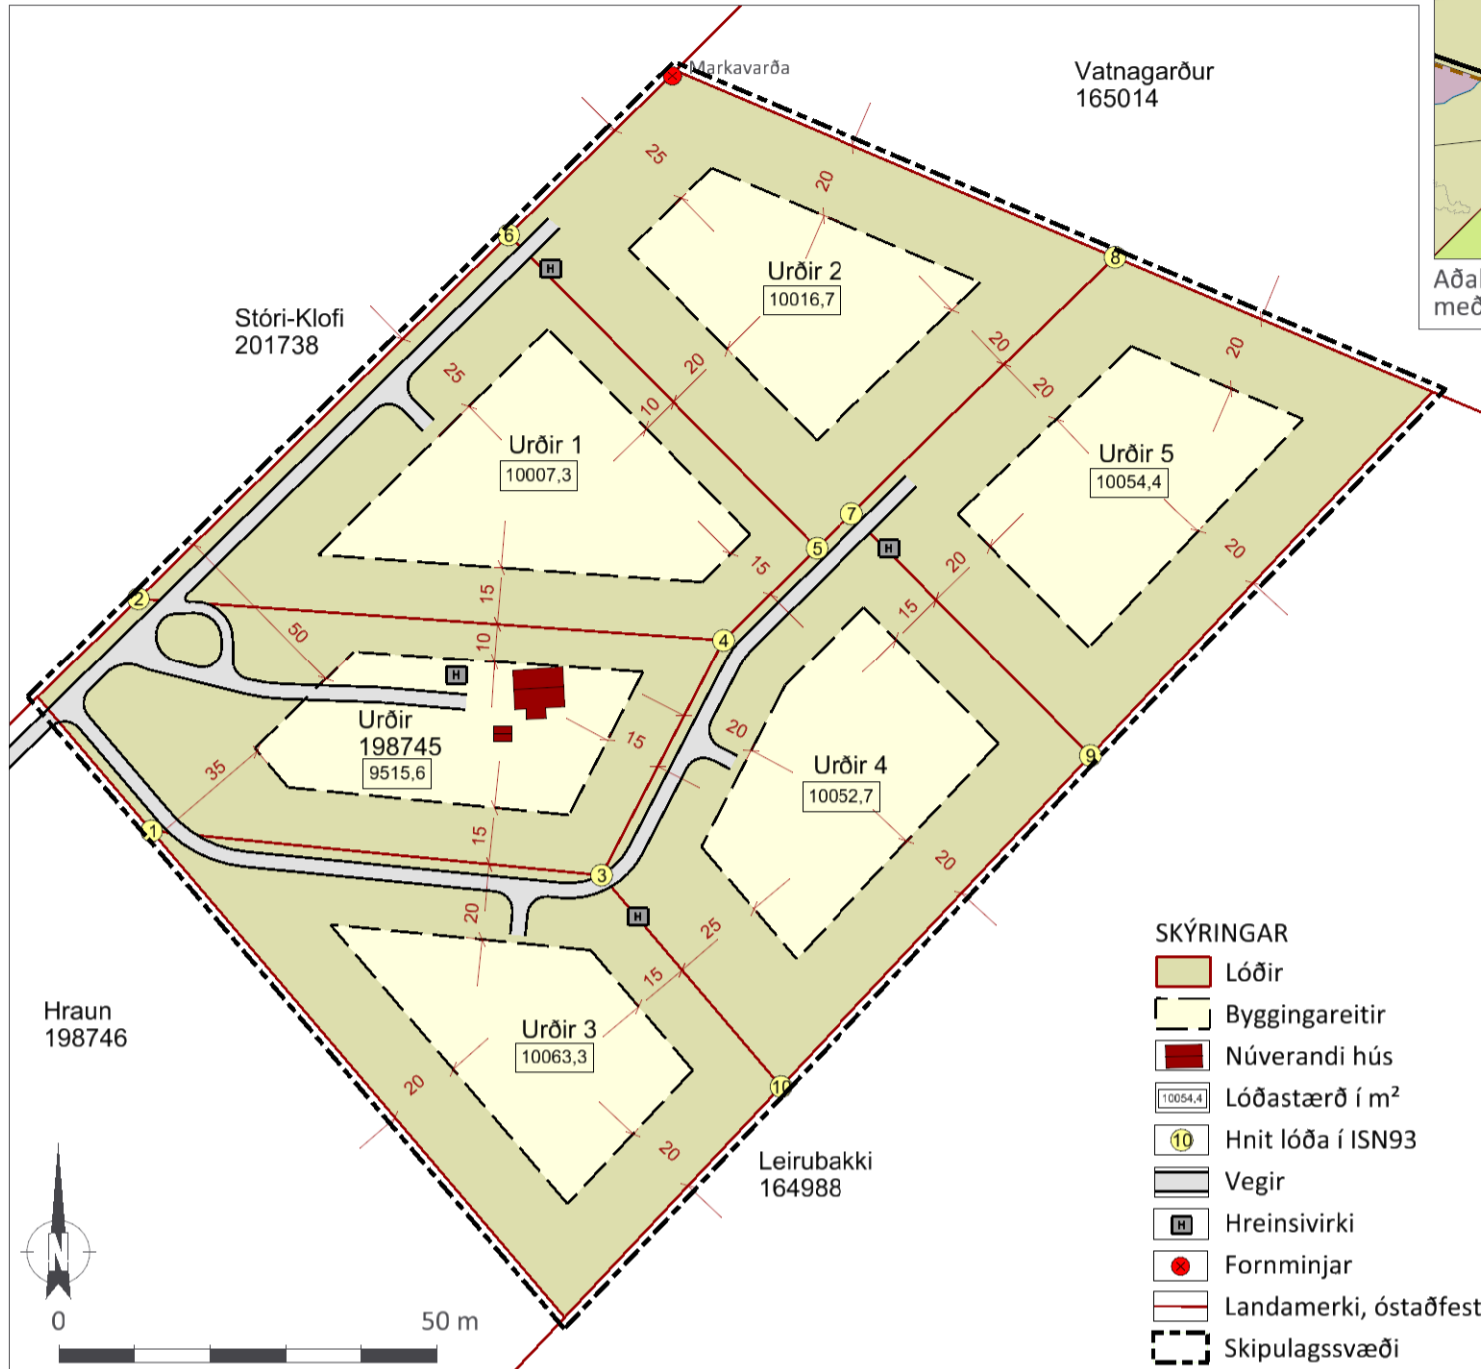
Markavarða

Vatnagarður
165014

Aða
með

Stóri-Klofi
201738

Urðir 2
10016,7

Urðir 1
10007,3

Urðir 5
10054,4

Urðir
198745
9515,6

Urðir 4
10052,7

Urðir 3
10063,3

Hraun
198746

Leirubakki
164988

25
20
25
10
20
20
20
20
15
15
10
50
15
20
15
20
35
15
20
25
15
20
20
20

1
2
3
4
5
6
7
8
9
10

H
H
H
H
H

N

0
50 m

SKÝRINGAR
Lóðir
Byggingareitir
Núverandi hús
10054,4 Lóðastærð í m²
10 Hnit lóða í ISN93
Vegir
H Hreinsivirki
Fornminjar
Landamerki, óstaðfest
Skipulagssvæði